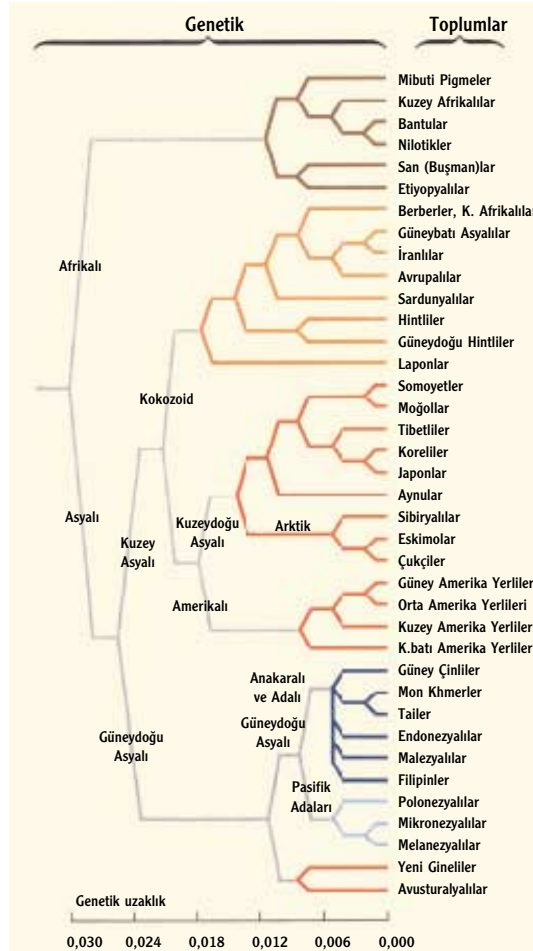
Genetik

Toplumlar

Mibuti Pigmeler
Kuzey Afrikalılar
Bantular
Nilotikler
San (Buşman)lar
Etiyopyalılar
Berberler, K. Afrikalılar
Güneybatı Asyalılar
İranlılar
Avrupalılar
Sardunyalılar
Hintliler
Güneydoğu Hintliler
Laponlar
Somoyetler
Moğollar
Tibetliler
Koreliler
Japonlar
Aynular
Sibiryalılar
Eskimolar
Çukçiler
Güney Amerika Yerlileri
Orta Amerika Yerlileri
Kuzey Amerika Yerlileri
K.batı Amerika Yerlileri
Güney Çinliler
Mon Khmerler
Tailer
Endonezyalılar
Malezyalılar
Filipinler
Polonezyalılar
Mikronezyalılar
Melanezyalılar
Yeni Gineliler
Avusturalyalılar

Afrikalı

Kokozoid

Asyalı

Kuzey Asyalı

Kuzeydoğu Asyalı

Arktik

Amerikalı

Anakaralı ve Adalı

Güneydoğu Asyalı

Güneydoğu Asyalı

Pasifik Adaları

Genetik uzaklık

0,030 0,024 0,018 0,012 0,006 0,000